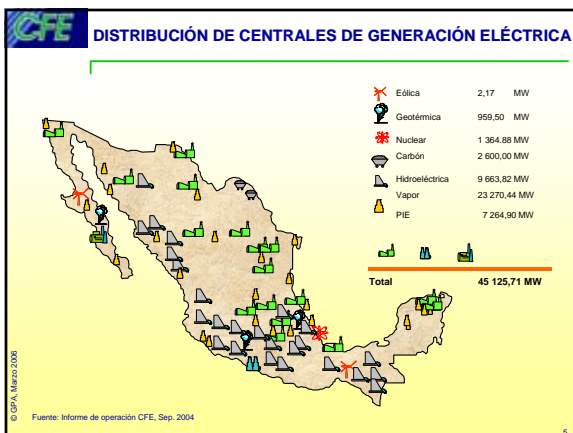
CFE

DISTRIBUCIÓN DE CENTRALES DE GENERACIÓN ELÉCTRICA

| | | |
|---|---|---|
| Eólica | 2,17 | MW |
| Geotérmica | 959,50 | MW |
| Nuclear | 1 364.88 | MW |
| Carbón | 2 600,00 | MW |
| Hidroeléctrica | 9 663,82 | MW |
| Vapor | 23 270,44 | MW |
| PIE | 7 264,90 | MW |
| Total | 45 125,71 | MW |

© GPA, Marzo 2006

Fuente: Informe de operación CFE, Sep. 2004

5